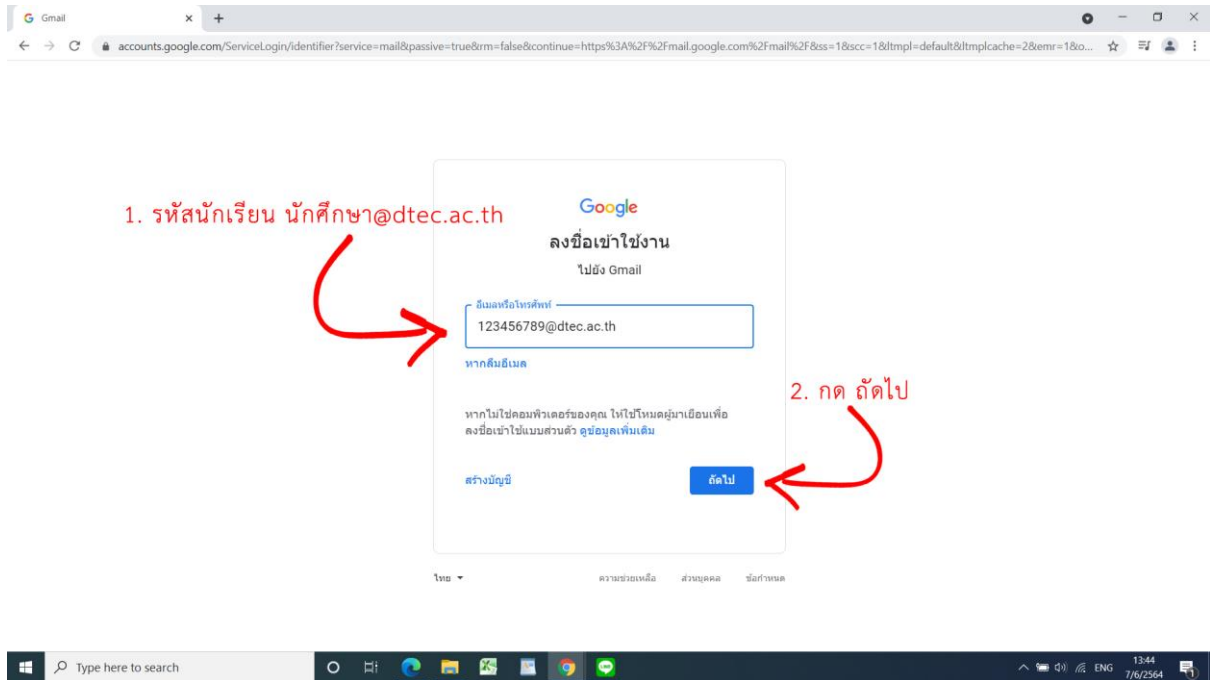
Gmail

accounts.google.com/ServiceLogin/identifier?service=mail&passive=true&rm=false&continue=https%3A%2F%2Fmail.google.com%2Fmail%2F&ss=1&scc=1&ltmpl=default&ltmplcache=2&emr=1&o...

1. รหัสนักเรียน นักศึกษา@dtec.ac.th

Google

ลงชื่อเข้าใช้งาน

ไปยัง Gmail

อีเมลหรือโทรศัพท์

123456789@dtec.ac.th

หากลืมอีเมล

2. กด ถัดไป

หากไม่ใช่คอมพิวเตอร์ของคุณ ให้ใช้โหมดผู้มาเยือนเพื่อลงชื่อเข้าใช้แบบส่วนตัว ดูข้อมูลเพิ่มเติม

สร้างบัญชี

ถัดไป

ไทย

ความช่วยเหลือ ส่วนบุคคล ข้อกำหนด

Type here to search

ENG 13:44 7/6/2564